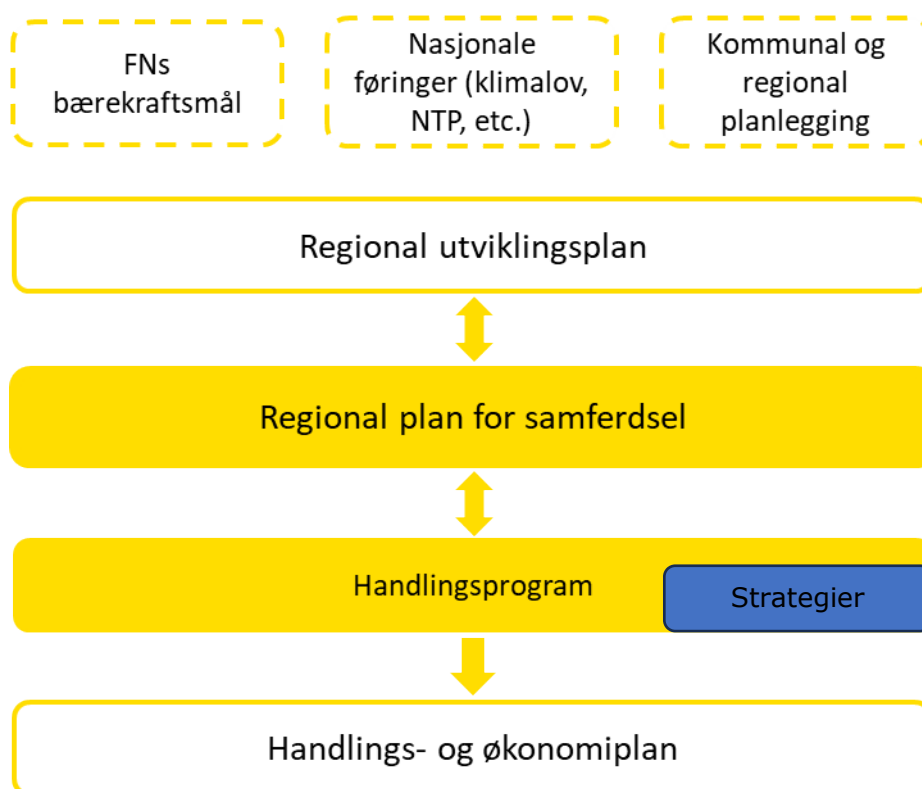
FNs bærekraftsmål

Nasjonale føringer (klimalov, NTP, etc.)

Kommunal og regional planlegging

Regional utviklingsplan

Regional plan for samferdsel

Handlingsprogram

Strategier

Handlings- og økonomiplan